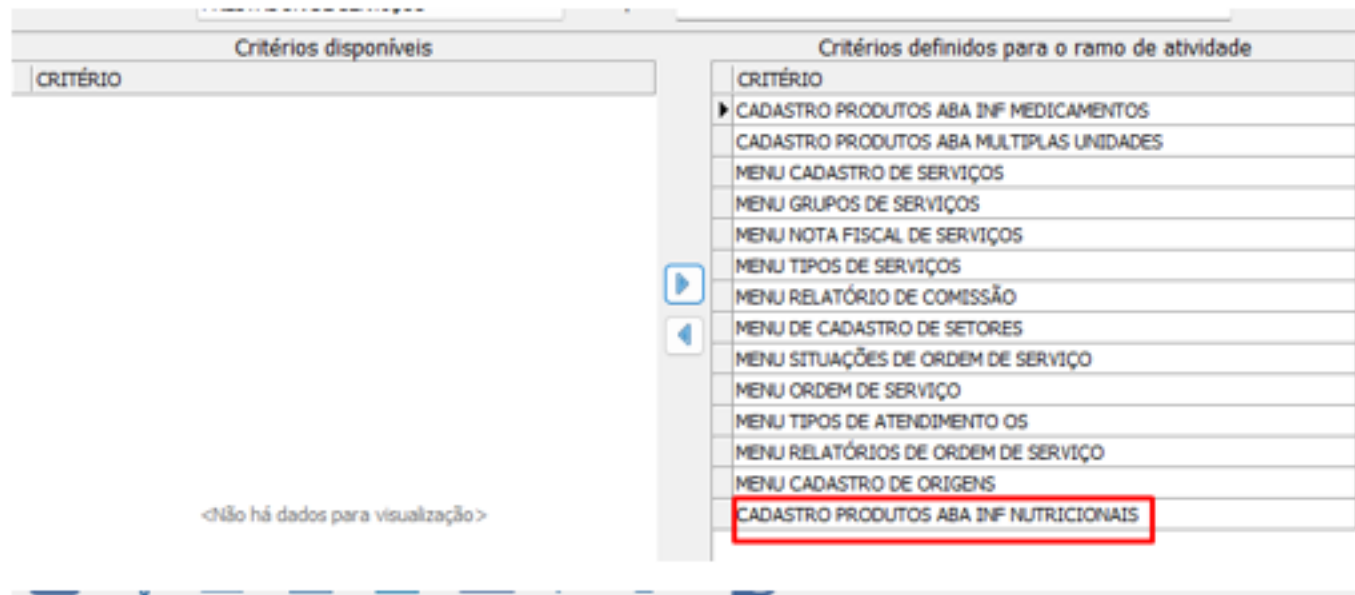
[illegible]

Critérios disponíveis

| CRITÉRIO |
|---|

<Não há dados para visualização>

Critérios definidos para o ramo de atividade

| CRITÉRIO |
|---|
| CADASTRO PRODUTOS ABA INF MEDICAMENTOS |
| CADASTRO PRODUTOS ABA MULTIPLAS UNIDADES |
| MENU CADASTRO DE SERVIÇOS |
| MENU GRUPOS DE SERVIÇOS |
| MENU NOTA FISCAL DE SERVIÇOS |
| MENU TIPOS DE SERVIÇOS |
| MENU RELATÓRIO DE COMISSÃO |
| MENU DE CADASTRO DE SETORES |
| MENU SITUAÇÕES DE ORDEM DE SERVIÇO |
| MENU ORDEM DE SERVIÇO |
| MENU TIPOS DE ATENDIMENTO OS |
| MENU RELATÓRIOS DE ORDEM DE SERVIÇO |
| MENU CADASTRO DE ORIGENS |
| CADASTRO PRODUTOS ABA INF NUTRICIONAIS |